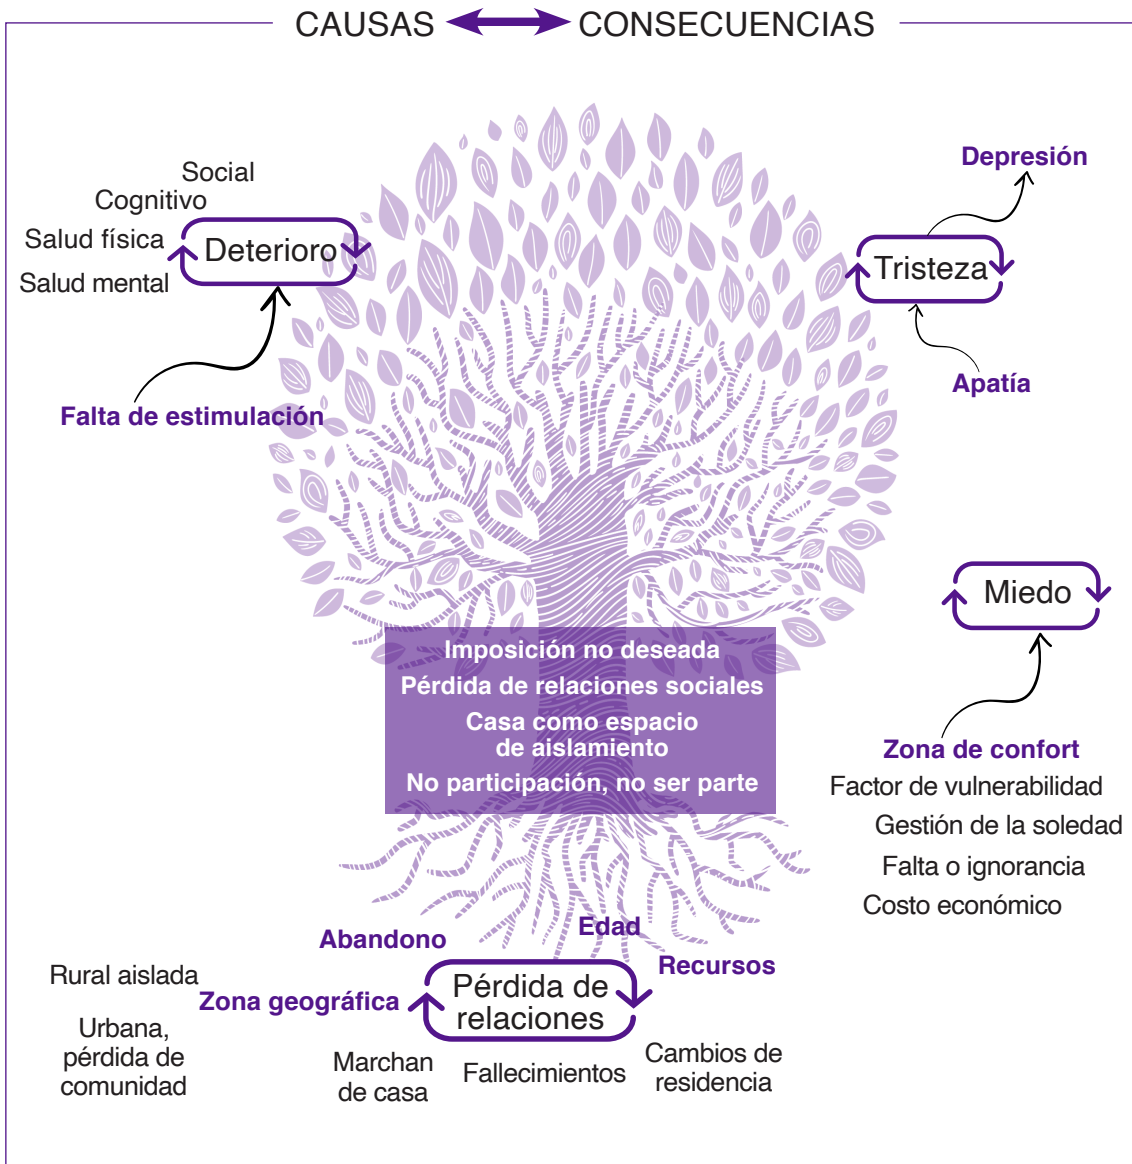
CAUSAS CONSECUENCIAS

Social
Cognitivo
Salud física
Salud mental
Deterioro

Falta de estimulación

Depresión
Tristeza
Apatía

Imposición no deseada
Pérdida de relaciones sociales
Casa como espacio de aislamiento
No participación, no ser parte

Miedo

Zona de confort
Factor de vulnerabilidad
Gestión de la soledad
Falta o ignorancia
Costo económico

Abandono
Edad
Recursos
Rural aislada
Zona geográfica
Pérdida de relaciones
Urbana, pérdida de comunidad
Marchan de casa
Fallecimientos
Cambios de residencia